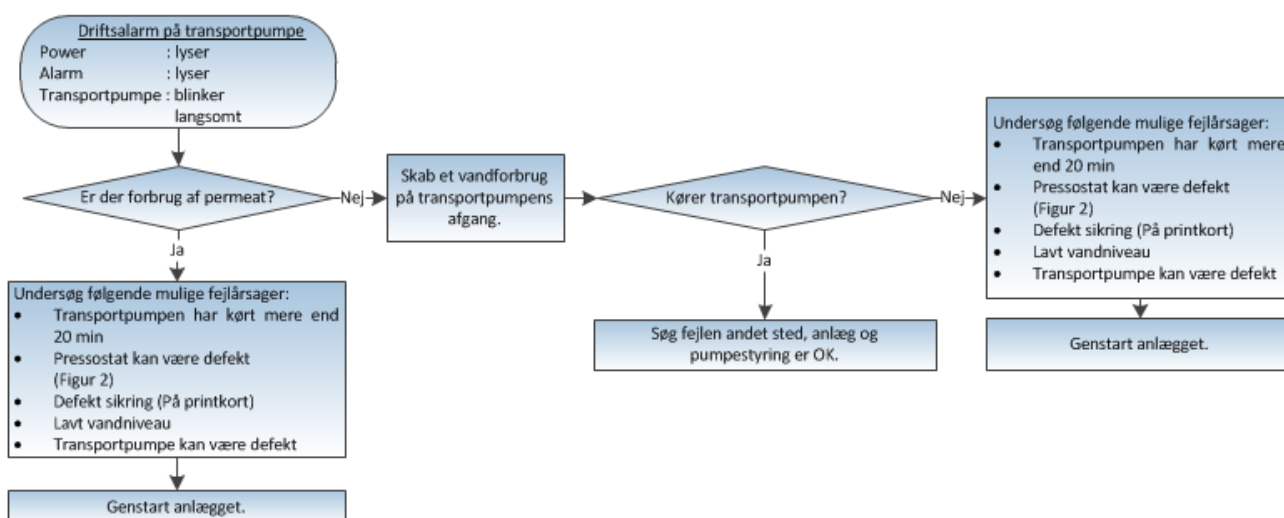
Driftsalarm på transportpumpe
Power : lyser
Alarm : lyser
Transportpumpe : blinker langsomt

Er der forbrug af permeat?

Nej

Skab et vandforbrug på transportpumpens afgang.

Kører transportpumpen?

Nej

Undersøg følgende mulige fejlårsager:
- Transportpumpen har kørt mere end 20 min
- Pressostat kan være defekt (Figur 2)
- Defekt sikring (På printkort)
- Lavt vandniveau
- Transportpumpe kan være defekt

Genstart anlægget.

Ja

Søg fejlen andet sted, anlæg og pumpestyring er OK.

Ja

Undersøg følgende mulige fejlårsager:
- Transportpumpen har kørt mere end 20 min
- Pressostat kan være defekt (Figur 2)
- Defekt sikring (På printkort)
- Lavt vandniveau
- Transportpumpe kan være defekt

Genstart anlægget.